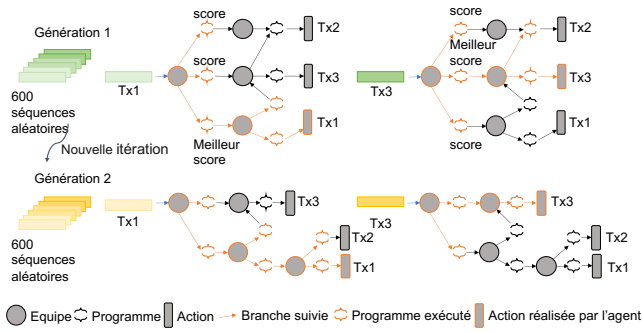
Génération 1

600 séquences aléatoires

Tx1

score

Tx2

score

Tx3

Tx1

Meilleur score

score

Tx2

Meilleur score

Tx3

Tx3

Tx1

score

Nouvelle itération

Génération 2

600 séquences aléatoires

Tx1

Tx3

Tx2

Tx1

Tx3

Tx3

Tx2

Tx1

Equipe Programme Action Branche suivie Programme exécuté Action réalisée par l'agent